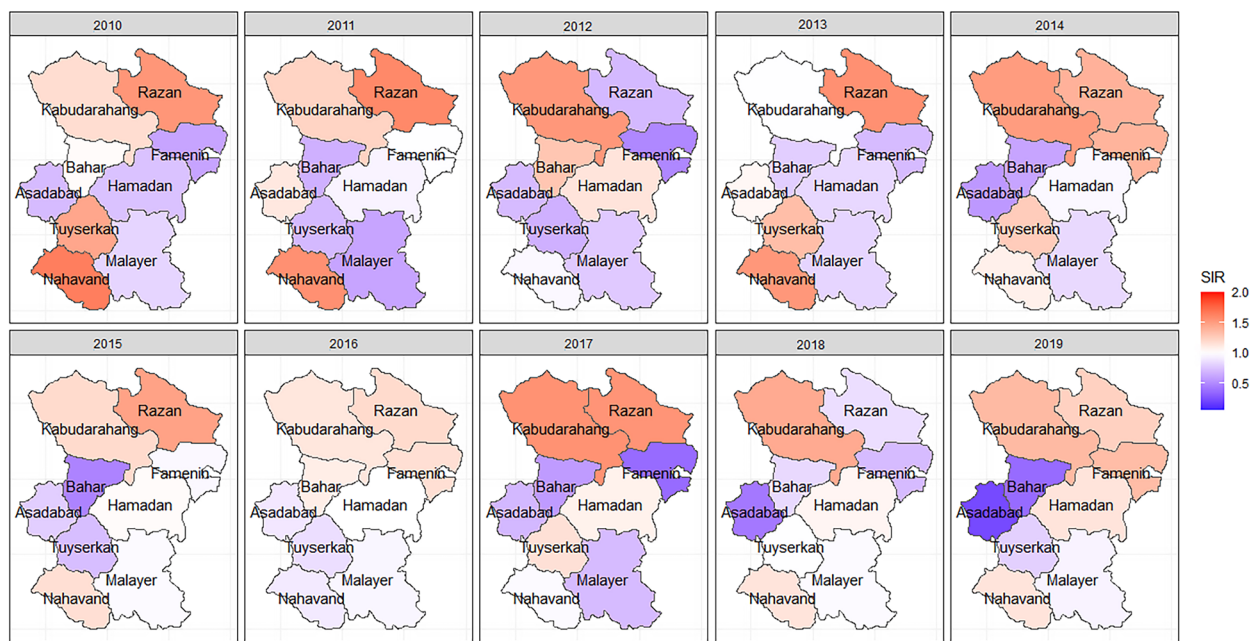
2010
Razan
Kabudarahang
Famenin
Bahar
Asadabad
Hamadan
Tuyserkan
Malayer
Nahavand

2011
Razan
Kabudarahang
Famenin
Bahar
Asadabad
Hamadan
Tuyserkan
Malayer
Nahavand

2012
Razan
Kabudarahang
Famenin
Bahar
Asadabad
Hamadan
Tuyserkan
Malayer
Nahavand

2013
Razan
Kabudarahang
Famenin
Bahar
Asadabad
Hamadan
Tuyserkan
Malayer
Nahavand

2014
Razan
Kabudarahang
Famenin
Bahar
Asadabad
Hamadan
Tuyserkan
Malayer
Nahavand

SIR
2.0
1.5
1.0
0.5

2015
Razan
Kabudarahang
Famenin
Bahar
Asadabad
Hamadan
Tuyserkan
Malayer
Nahavand

2016
Razan
Kabudarahang
Famenin
Bahar
Asadabad
Hamadan
Tuyserkan
Malayer
Nahavand

2017
Razan
Kabudarahang
Famenin
Bahar
Asadabad
Hamadan
Tuyserkan
Malayer
Nahavand

2018
Razan
Kabudarahang
Famenin
Bahar
Asadabad
Hamadan
Tuyserkan
Malayer
Nahavand

2019
Razan
Kabudarahang
Famenin
Bahar
Asadabad
Hamadan
Tuyserkan
Malayer
Nahavand